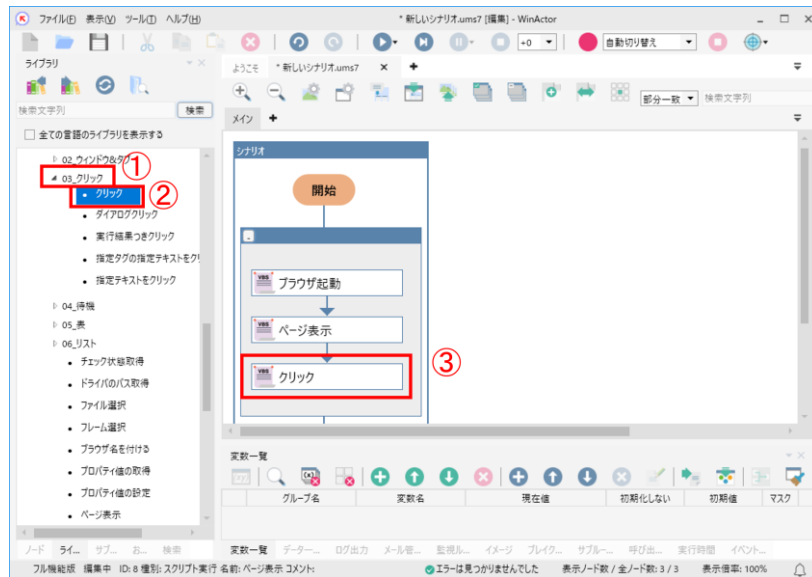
ファイル(F) 表示(V) ツール(T) ヘルプ(H)

* 新しいシナリオ.ums7 [編集] - WinActor

+0

自動切り替え

ライブラリ

検索文字列

検索

全ての言語のライブラリを表示する

02_ウィンドウ&タブ

①

03_クリック

②

クリック

ダイアログクリック

実行結果つきクリック

指定タグの指定テキストをクリ

指定テキストをクリック

04_待機

05_表

06_リスト

チェック状態取得

ドライバのパス取得

ファイル選択

フレーム選択

ブラウザ名を付ける

プロパティ値の取得

プロパティ値の設定

ページ表示

ノード ライ... サブ... お... 検索

ようこそ * 新しいシナリオ.ums7

部分一致

検索文字列

メイン

シナリオ

開始

ブラウザ起動

ページ表示

③

クリック

変数一覧

グループ名 変数名 現在値 初期化しない 初期値 マスク

変数一覧 データー... ログ出力 メール監... 監視ル... イメージ ブレイク... サブルー... 呼び出... 実行時間 イベント...

フル機能版 編集中 ID: 8 種別: スクリプト実行 名前: ページ表示 コメント:

エラーは見つかりませんでした

表示ノード数 / 全ノード数: 3 / 3

表示倍率: 100%